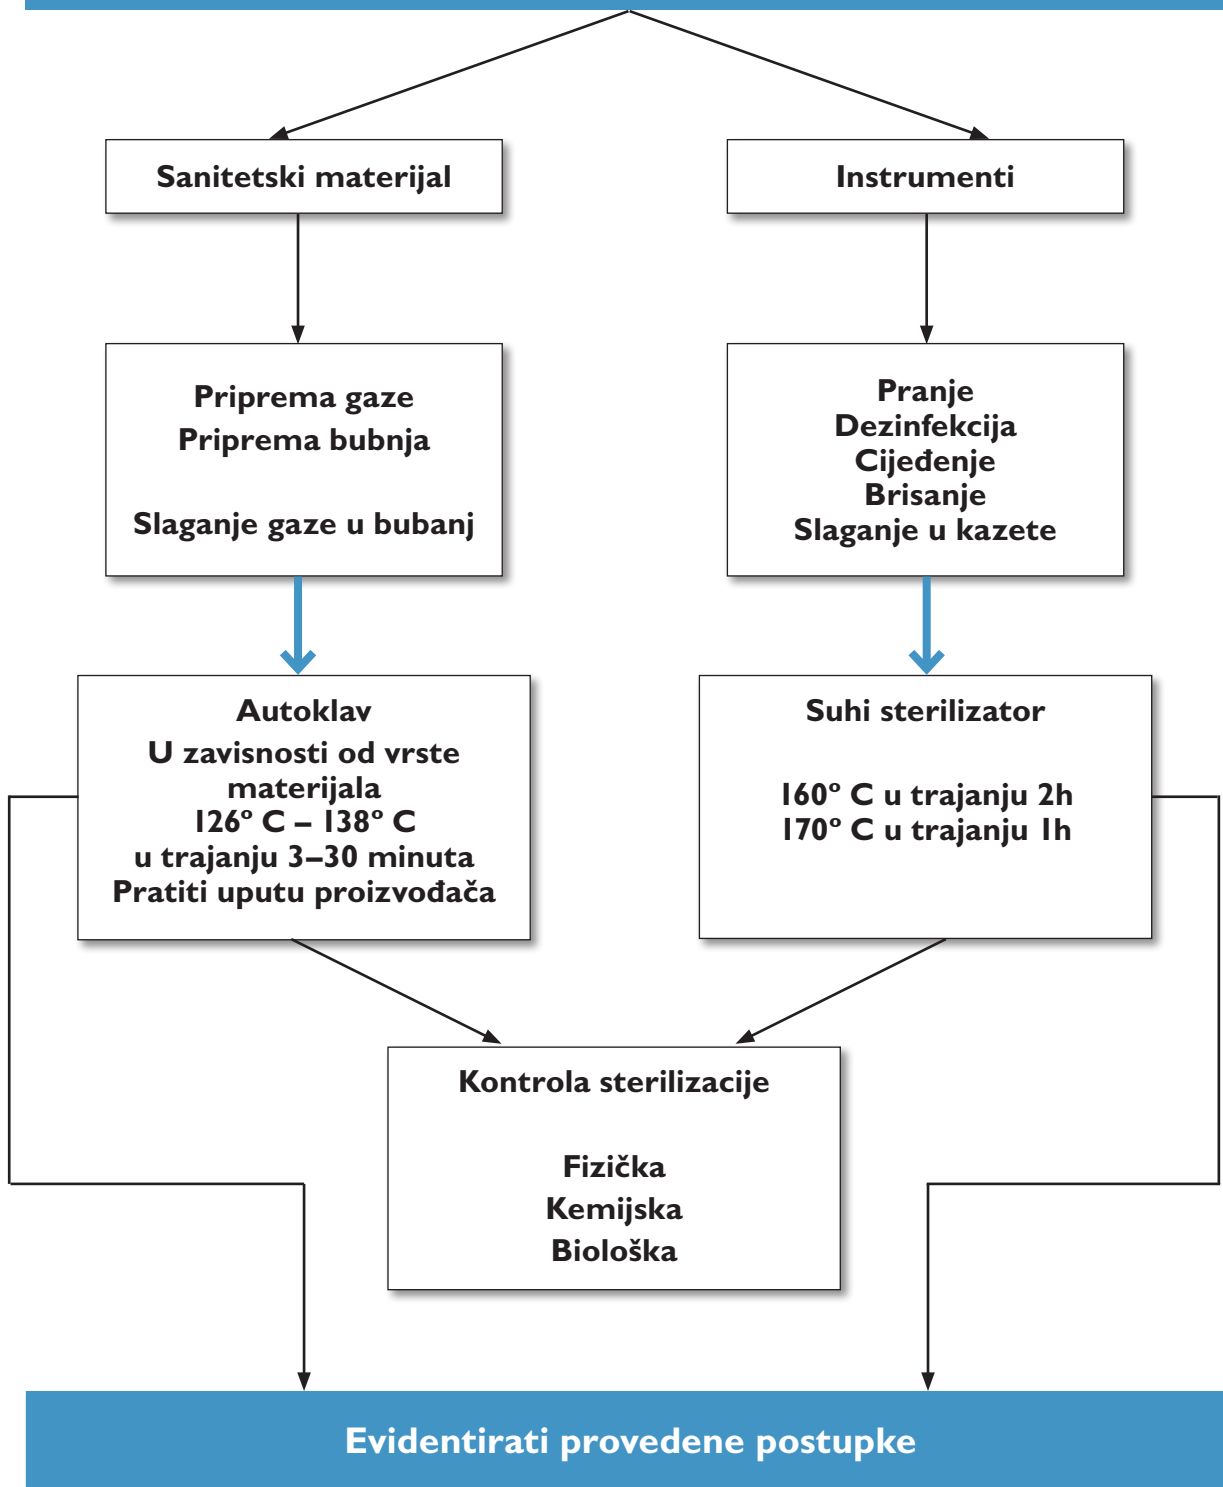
Sanitetski materijal

Instrumenti

Priprema gaze
Priprema bubnja

Slaganje gaze u bubanj

Pranje
Dezinfekcija
Cijeđenje
Brisanje
Slaganje u kazete

Autoklav
U zavisnosti od vrste materijala
126° C – 138° C
u trajanju 3–30 minuta
Pratiti uputu proizvođača

Suhi sterilizator

160° C u trajanju 2h
170° C u trajanju 1h

Kontrola sterilizacije

Fizička
Kemijska
Biološka

Evidentirati provedene postupke